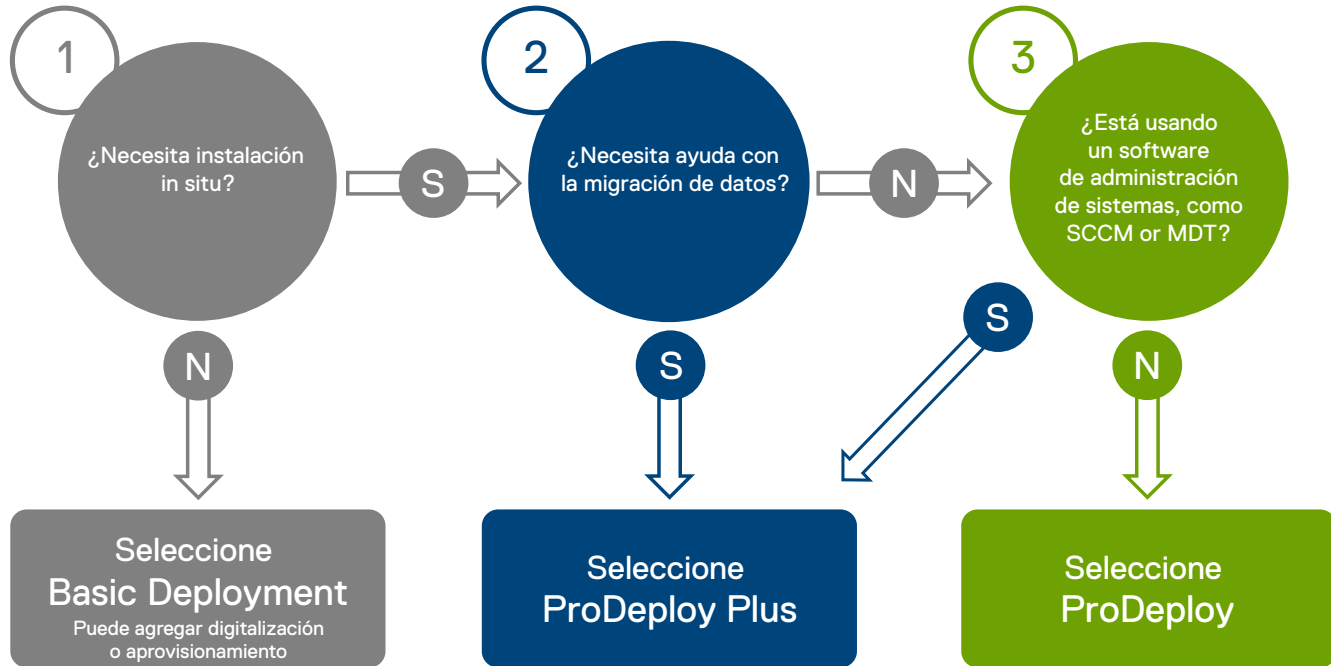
1

¿Necesita instalación in situ?

S

2

¿Necesita ayuda con la migración de datos?

N

3

¿Está usando un software de administración de sistemas, como SCCM or MDT?

N

S

S

N

Seleccione
Basic Deployment
Puede agregar digitalización o aprovisionamiento

Seleccione
ProDeploy Plus

Seleccione
ProDeploy